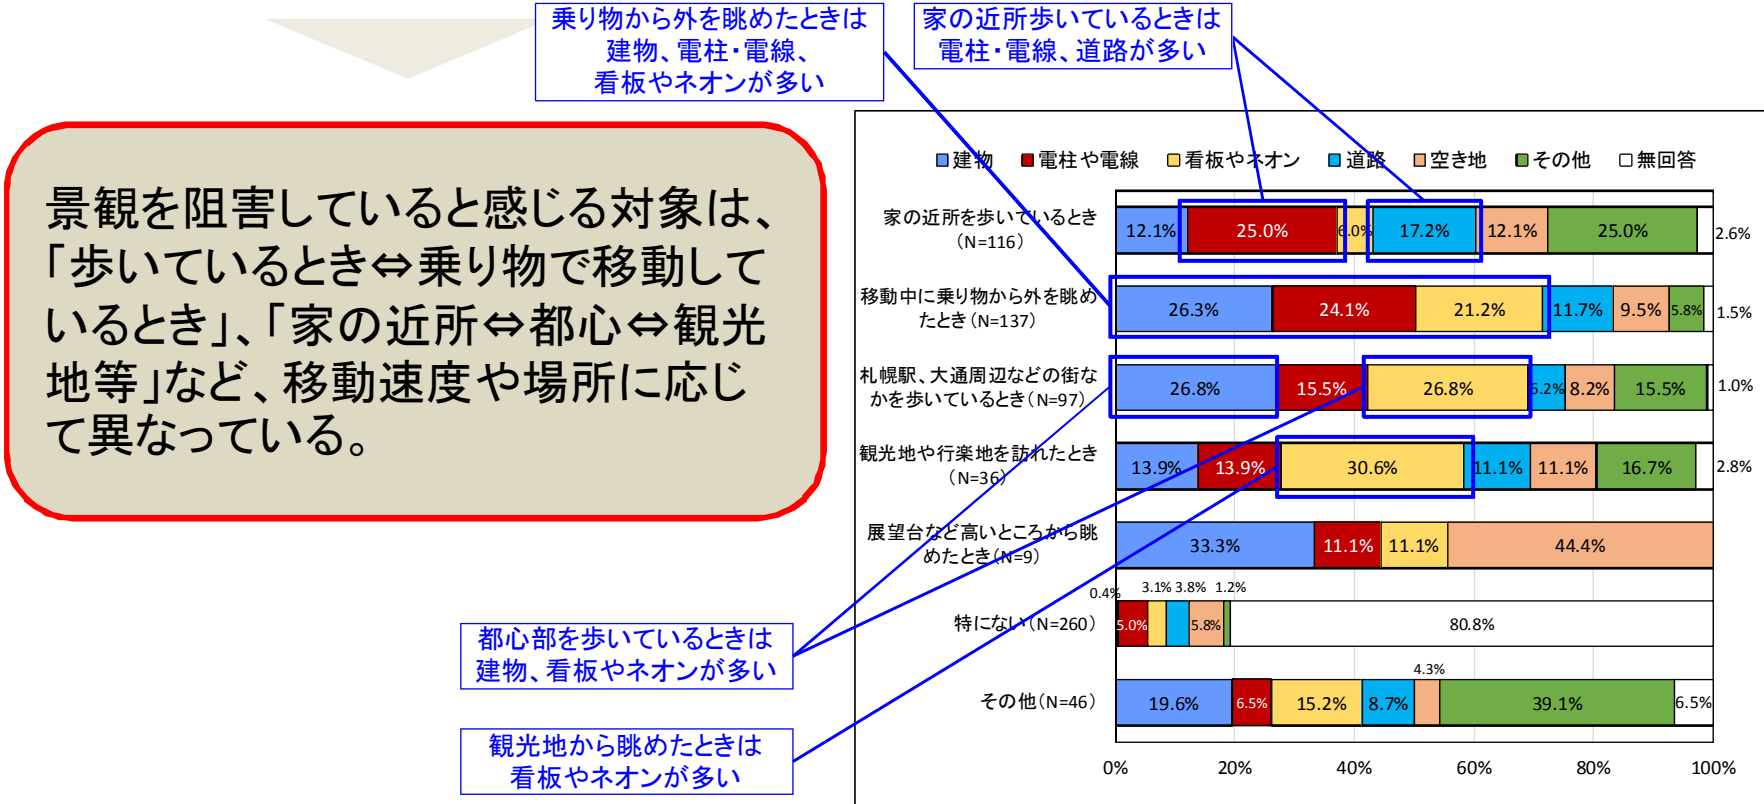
乗り物から外を眺めたときは
建物、電柱・電線、
看板やネオンが多い

家の近所歩いているときは
電柱・電線、道路が多い

景観を阻害していると感じる対象は、「歩いているとき⇔乗り物で移動しているとき」、「家の近所⇔都心⇔観光地等」など、移動速度や場所に応じて異なっている。

建物　電柱や電線　看板やネオン　道路　空き地　その他　無回答

| | 建物 | 電柱や電線 | 看板やネオン | 道路 | 空き地 | その他 | 無回答 |
|---|---|---|---|---|---|---|---|
| 家の近所を歩いているとき（N=116） | 12.1% | 25.0% | 6.0% | 17.2% | 12.1% | 25.0% | 2.6% |
| 移動中に乗り物から外を眺めたとき（N=137） | 26.3% | 24.1% | 21.2% | 11.7% | 9.5% | 5.8% | 1.5% |
| 札幌駅、大通周辺などの街なかを歩いているとき（N=97） | 26.8% | 15.5% | 26.8% | 6.2% | 8.2% | 15.5% | 1.0% |
| 観光地や行楽地を訪れたとき（N=36） | 13.9% | 13.9% | 30.6% | 11.1% | 11.1% | 16.7% | 2.8% |
| 展望台など高いところから眺めたとき（N=9） | 33.3% | 11.1% | 11.1% | | 44.4% | | |
| 特にない（N=260） | 0.4% | 5.0% | 3.1% | 3.8% | 5.8% | 1.2% | 80.8% |
| その他（N=46） | 19.6% | 6.5% | 15.2% | 8.7% | 4.3% | 39.1% | 6.5% |

0%　20%　40%　60%　80%　100%

都心部を歩いているときは
建物、看板やネオンが多い

観光地から眺めたときは
看板やネオンが多い